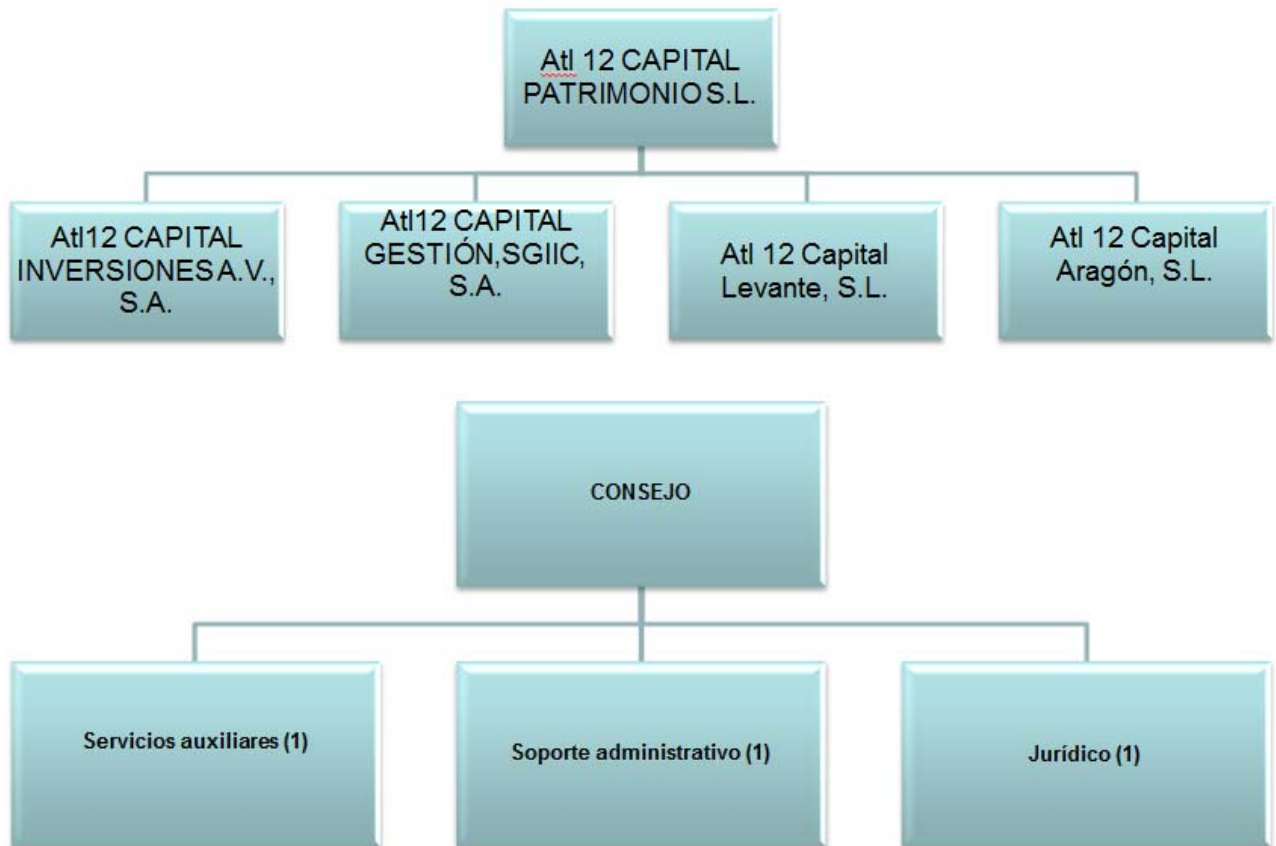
Atl 12 CAPITAL PATRIMONIO S.L.

Atl12 CAPITAL INVERSIONES A.V., S.A.

Atl12 CAPITAL GESTIÓN, SGIIC, S.A.

Atl 12 Capital Levante, S.L.

Atl 12 Capital Aragón, S.L.

CONSEJO

Servicios auxiliares (1)

Soporte administrativo (1)

Jurídico (1)